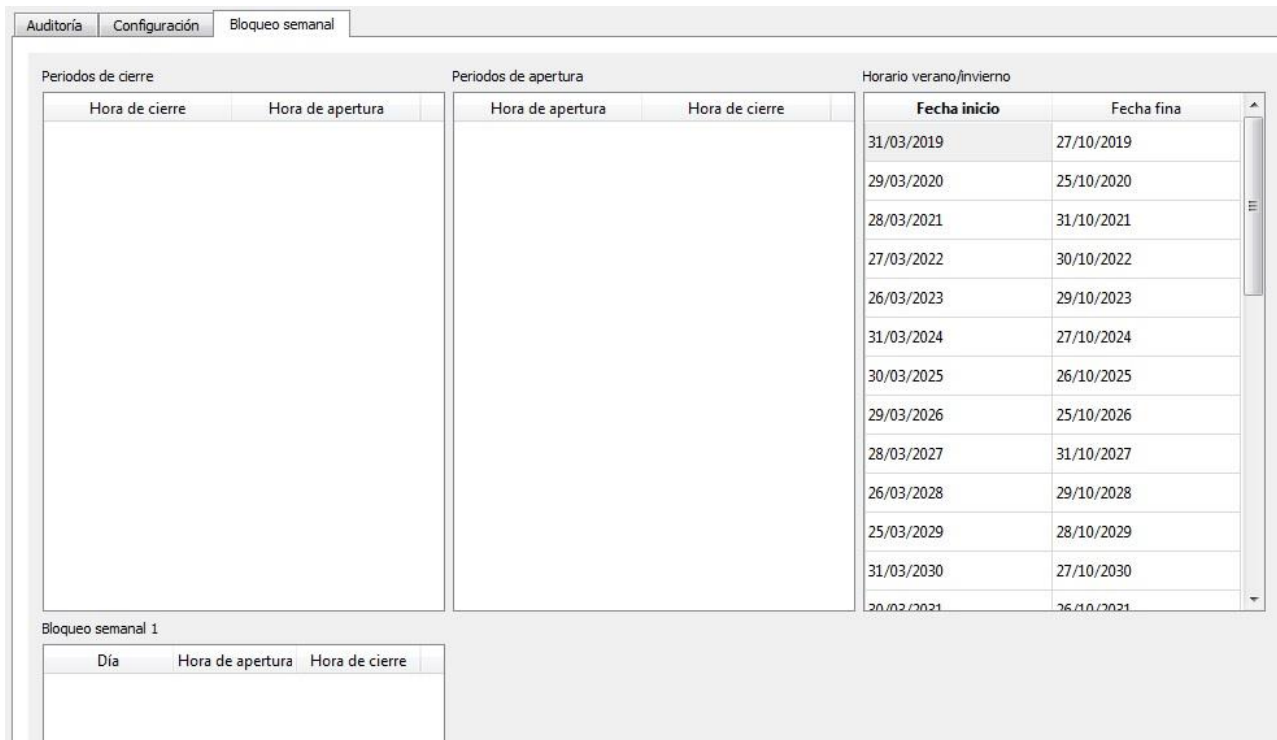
Auditoría | Configuración | Bloqueo semanal

Periodos de cierre

| Hora de cierre | Hora de apertura |
|---|---|

Periodos de apertura

| Hora de apertura | Hora de cierre |
|---|---|

Horario verano/invierno

| Fecha inicio | Fecha fina |
|---|---|
| 31/03/2019 | 27/10/2019 |
| 29/03/2020 | 25/10/2020 |
| 28/03/2021 | 31/10/2021 |
| 27/03/2022 | 30/10/2022 |
| 26/03/2023 | 29/10/2023 |
| 31/03/2024 | 27/10/2024 |
| 30/03/2025 | 26/10/2025 |
| 29/03/2026 | 25/10/2026 |
| 28/03/2027 | 31/10/2027 |
| 26/03/2028 | 29/10/2028 |
| 25/03/2029 | 28/10/2029 |
| 31/03/2030 | 27/10/2030 |
| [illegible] | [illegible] |

Bloqueo semanal 1

| Día | Hora de apertura | Hora de cierre |
|---|---|---|